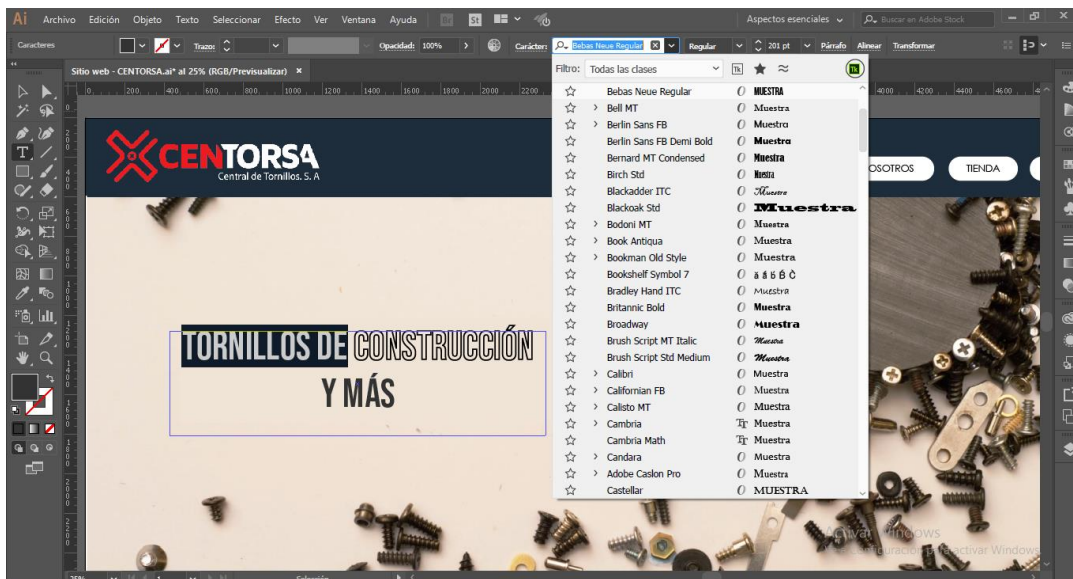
Ai Archivo Edición Objeto Texto Seleccionar Efecto Ver Ventana Ayuda

Aspectos esenciales

Buscar en Adobe Stock

Caracteres

Trazo:

Opacidad: 100%

Carácter: Bebas Neue Regular

Regular

201 pt

Párrafo Alinear Transformar

Sitio web - CENTORSA.ai* al 25% (RGB/Previsualizar) ×

Filtro: Todas las clases

| Fuente | Muestra |
|---|---|
| Bebas Neue Regular | MUESTRA |
| Bell MT | Muestra |
| Berlin Sans FB | Muestra |
| Berlin Sans FB Demi Bold | Muestra |
| Bernard MT Condensed | Muestra |
| Birch Std | Muestra |
| Blackadder ITC | Muestra |
| Blackoak Std | Muestra |
| Bodoni MT | Muestra |
| Book Antiqua | Muestra |
| Bookman Old Style | Muestra |
| Bookshelf Symbol 7 | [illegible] |
| Bradley Hand ITC | Muestra |
| Britannic Bold | Muestra |
| Broadway | Muestra |
| Brush Script MT Italic | Muestra |
| Brush Script Std Medium | Muestra |
| Calibri | Muestra |
| Californian FB | Muestra |
| Calisto MT | Muestra |
| Cambria | Muestra |
| Cambria Math | Muestra |
| Candara | Muestra |
| Adobe Caslon Pro | Muestra |
| Castellar | MUESTRA |

CENTORSA
Central de Tornillos, S. A

OSOTROS TIENDA

TORNILLOS DE CONSTRUCCIÓN
Y MÁS

Activar Windows
Ve a Configuración para activar Windows.

25%